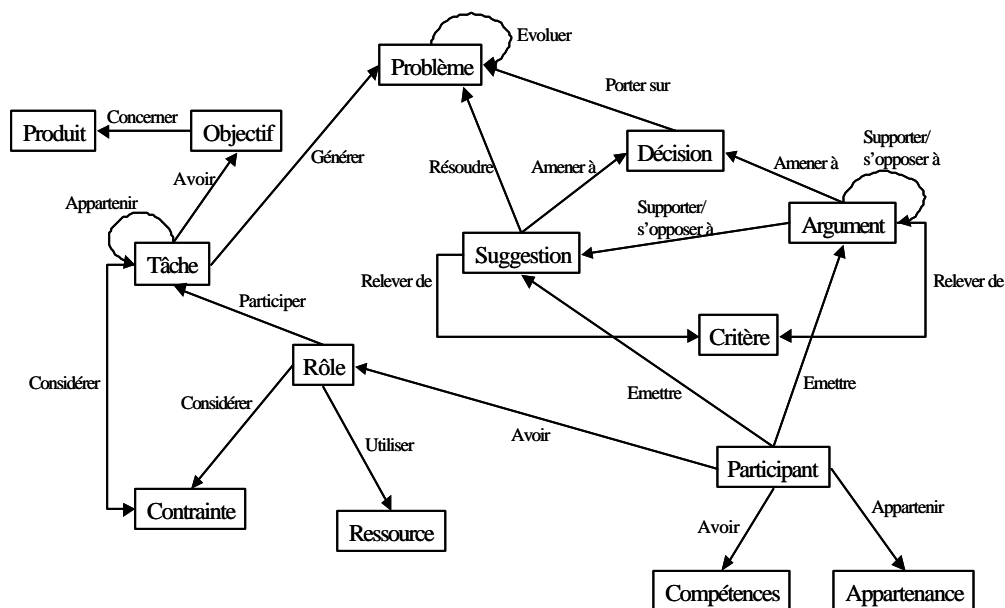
Evoluer
Problème
Porter sur
Produit
Concerner
Objectif
Supporter/ s'opposer à
Générer
Décision
Résoudre
Amener à
Amener à
Avoir
Appartenir
Supporter/ s'opposer à
Argument
Suggestion
Tâche
Relever de
Relever de
Participer
Critère
Rôle
Considérer
Considérer
Emettre
Emettre
Utiliser
Avoir
Participant
Appartenir
Avoir
Contrainte
Ressource
Compétences
Appartenance